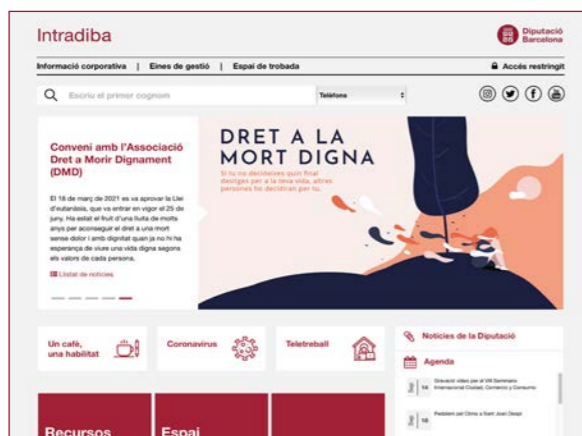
Intradiba

Diputació Barcelona

Informació corporativa | Eines de gestió | Espai de trobada

Accés restringit

Escriu el primer cognom

Telèfons

Conveni amb l'Associació Dret a Morir Dignament (DMD)

El 18 de març de 2021 es va aprovar la Llei d'eutanàsia, que va entrar en vigor el 25 de juny. Ha estat el fruit d'una lluita de molts anys per aconseguir el dret a una mort sense dolor i amb dignitat quan ja no hi ha esperança de viure una vida digna segons els valors de cada persona.

Llistat de notícies

DRET A LA MORT DIGNA

Si tu no decideixes quin final desitges per a la teva vida, altres persones ho decidiran per tu.

Un cafè, una habilitat

Coronavirus

Teletreball

Notícies de la Diputació

Agenda

14 Gravació vídeo per al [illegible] Seminario Internacional Ciudad, Comercio y Consumo

18 Pastalem per l'Orrio a Sant Joan Despí

Recursos

Espai